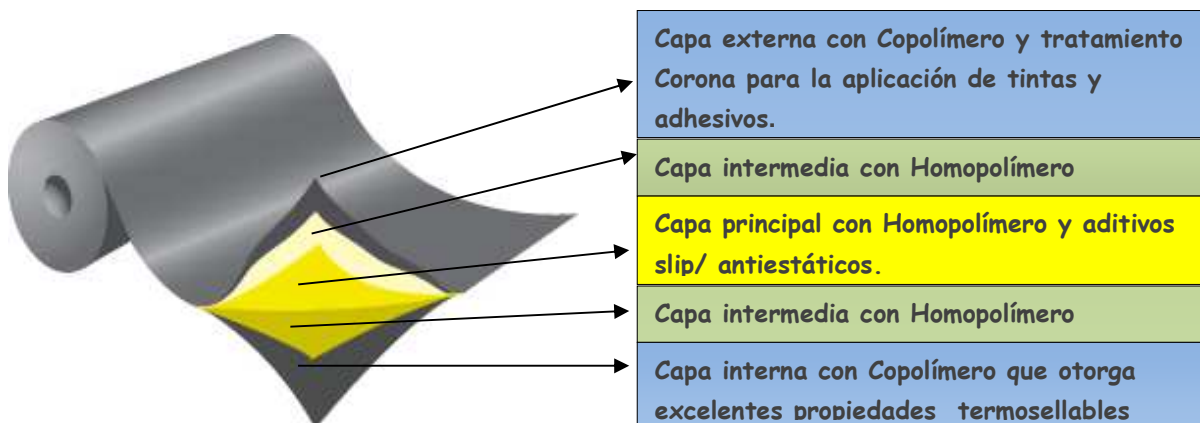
Capa externa con Copolímero y tratamiento Corona para la aplicación de tintas y adhesivos.

Capa intermedia con Homopolímero

Capa principal con Homopolímero y aditivos slip/ antiestáticos.

Capa intermedia con Homopolímero

Capa interna con Copolímero que otorga excelentes propiedades termosellables